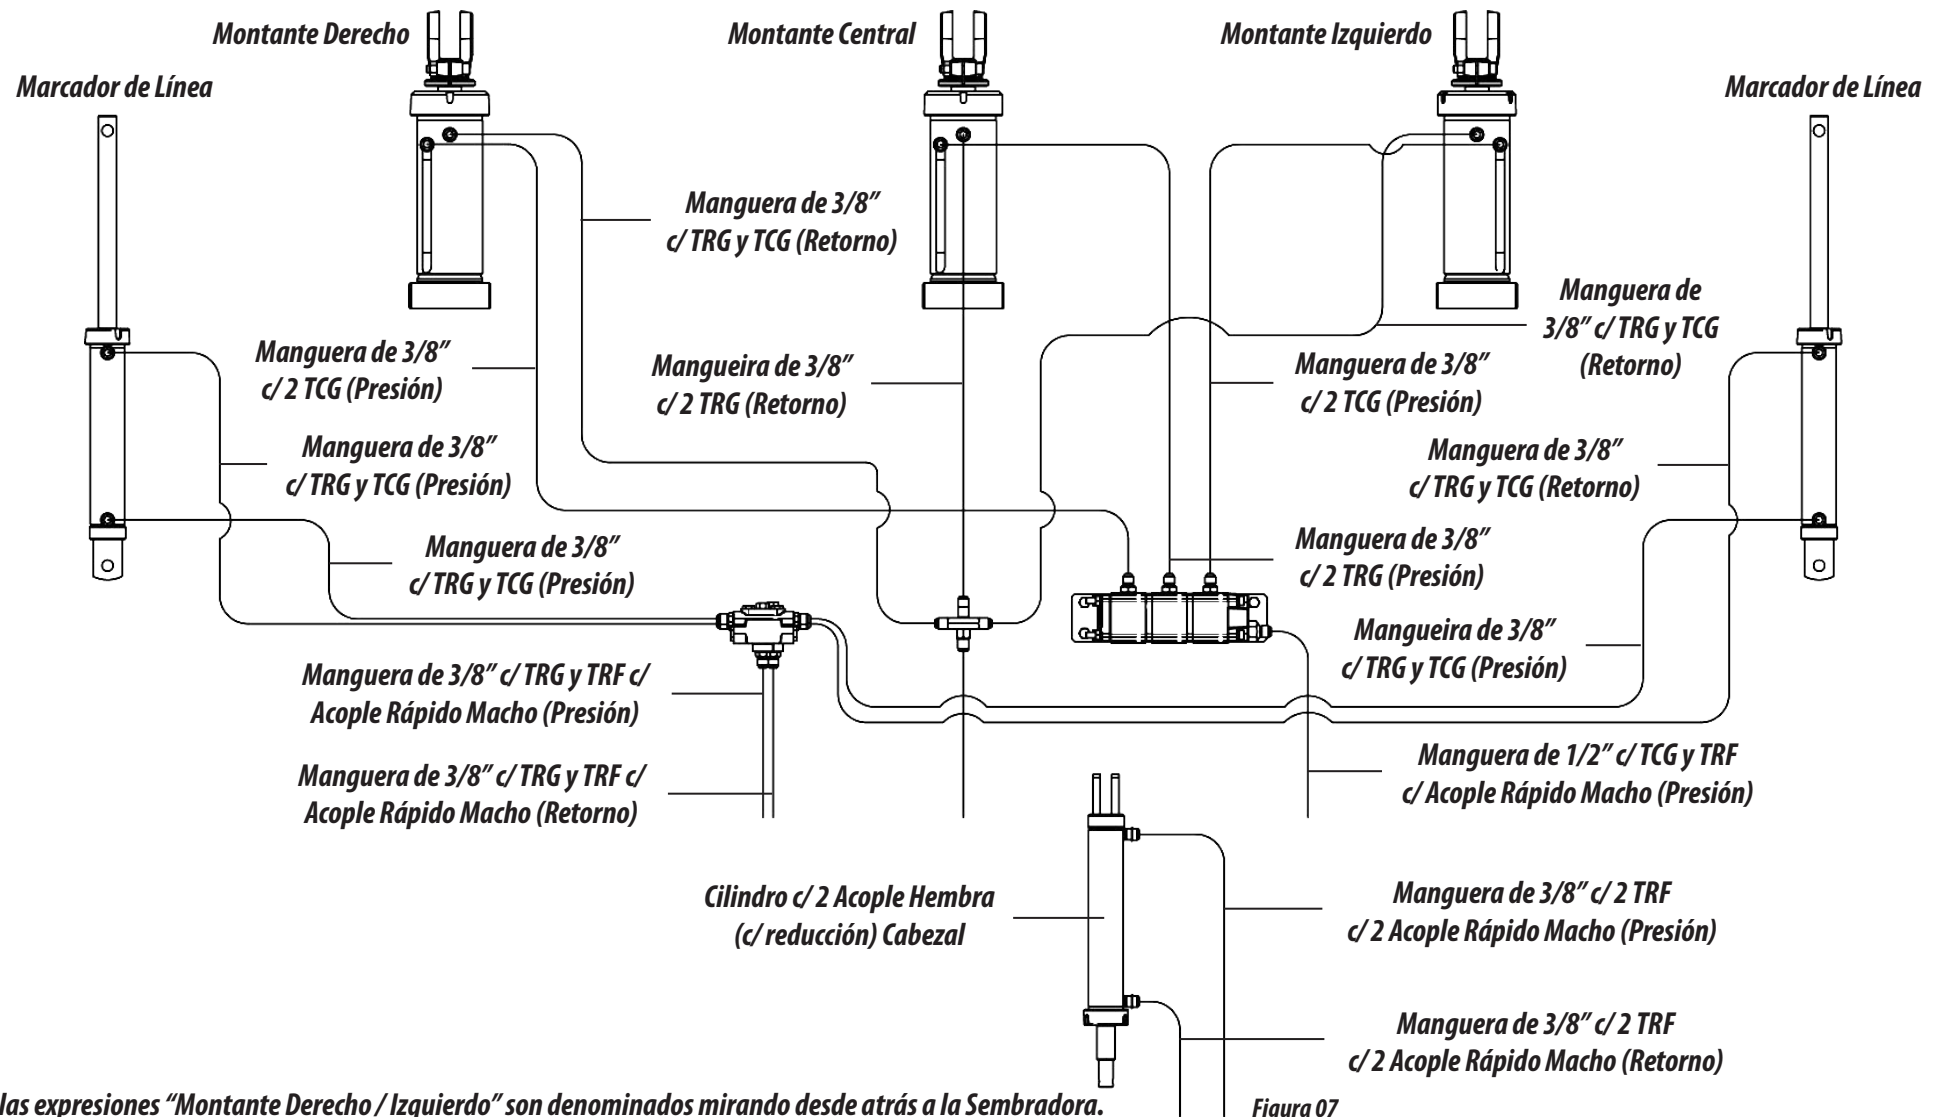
Montante Derecho

Montante Central

Montante Izquierdo

Marcador de Línea

Marcador de Línea

Manguera de 3/8″ c/ TRG y TCG (Retorno)

Manguera de 3/8″ c/ TRG y TCG (Retorno)

Manguera de 3/8″ c/ 2 TCG (Presión)

Mangueira de 3/8″ c/ 2 TRG (Retorno)

Manguera de 3/8″ c/ 2 TCG (Presión)

Manguera de 3/8″ c/ TRG y TCG (Presión)

Manguera de 3/8″ c/ TRG y TCG (Retorno)

Manguera de 3/8″ c/ TRG y TCG (Presión)

Manguera de 3/8″ c/ 2 TRG (Presión)

Mangueira de 3/8″ c/ TRG y TCG (Presión)

Manguera de 3/8″ c/ TRG y TRF c/ Acople Rápido Macho (Presión)

Manguera de 3/8″ c/ TRG y TRF c/ Acople Rápido Macho (Retorno)

Manguera de 1/2″ c/ TCG y TRF c/ Acople Rápido Macho (Presión)

Cilindro c/ 2 Acople Hembra (c/ reducción) Cabezal

Manguera de 3/8″ c/ 2 TRF c/ 2 Acople Rápido Macho (Presión)

Manguera de 3/8″ c/ 2 TRF c/ 2 Acople Rápido Macho (Retorno)

las expresiones “Montante Derecho / Izquierdo” son denominados mirando desde atrás a la Sembradora.

Figura 07